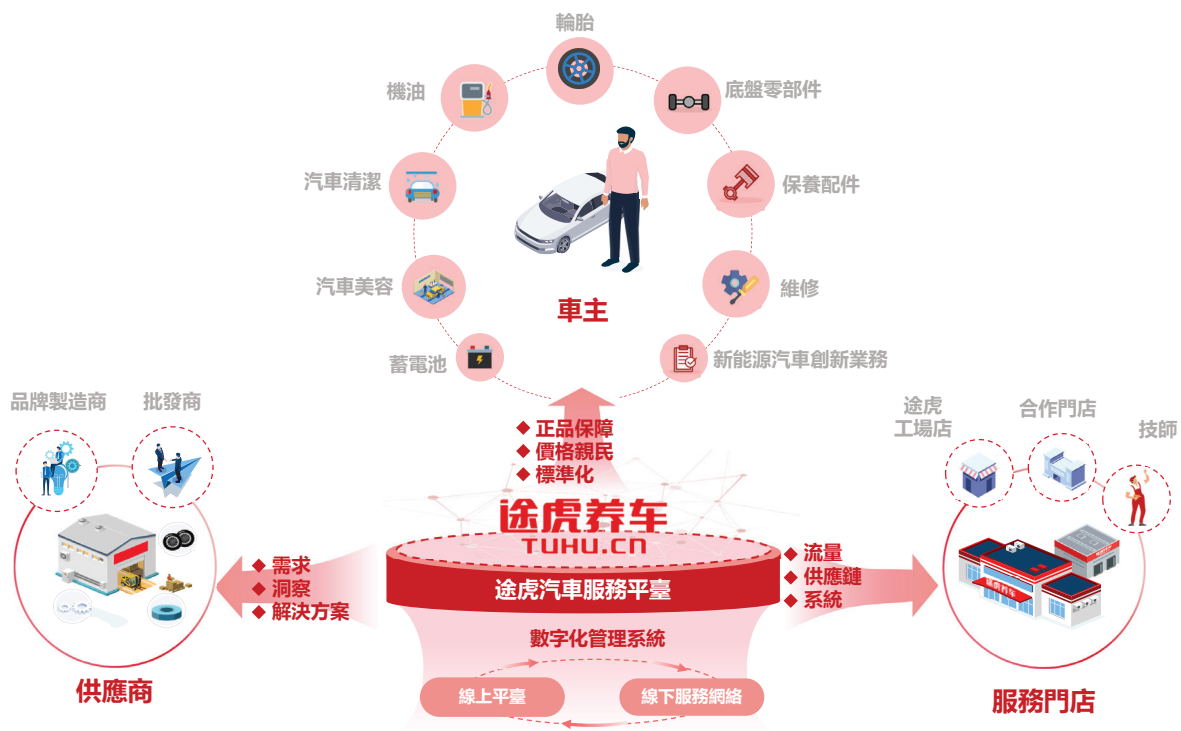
輪胎

機油

底盤零部件

汽車清潔

保養配件

汽車美容

維修

車主

蓄電池

新能源汽車創新業務

品牌製造商

批發商

◆ 正品保障
◆ 價格親民
◆ 標準化

途虎
工場店

合作門店

技師

途虎养车
TUHU.CN

◆ 需求
◆ 洞察
◆ 解決方案

途虎汽車服務平臺

◆ 流量
◆ 供應鏈
◆ 系統

數字化管理系統

供應商

線上平臺

線下服務網絡

服務門店